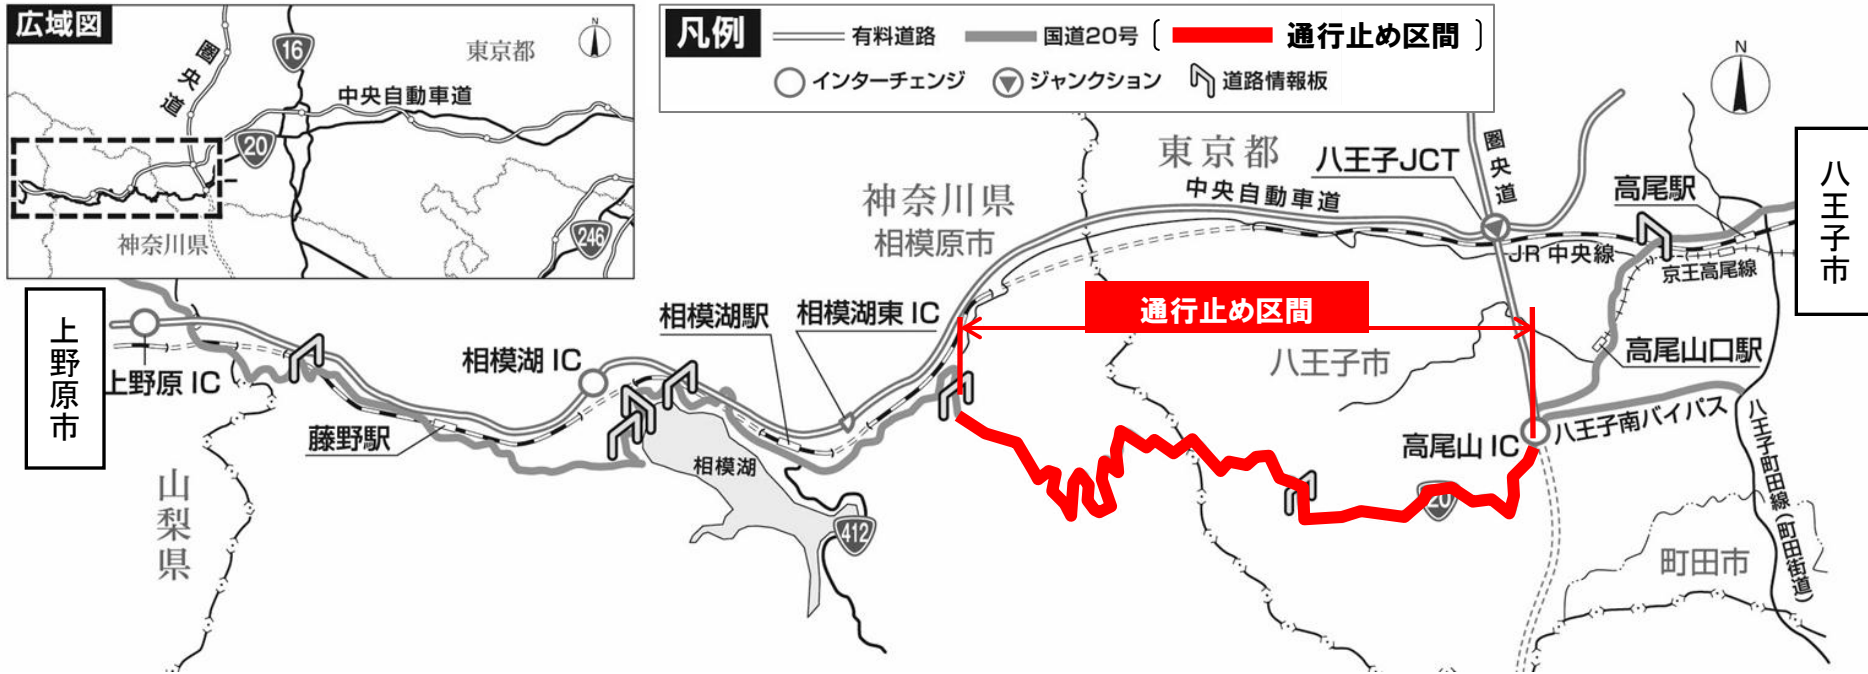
広域図
圏央道
16
東京都
中央自動車道
20
246
神奈川県

凡例
有料道路
国道20号
〔 通行止め区間 〕
インターチェンジ
ジャンクション
道路情報板

東京都
八王子JCT
圏央道
高尾駅
八王子市
中央自動車道
神奈川県
相模原市
JR中央線
京王高尾線
通行止め区間
上野原市
上野原 IC
相模湖駅
相模湖東 IC
相模湖 IC
八王子市
高尾山口駅
藤野駅
八王子南バイパス
高尾山 IC
相模湖
八王子町田線（町田街道）
山梨県
412
20
町田市